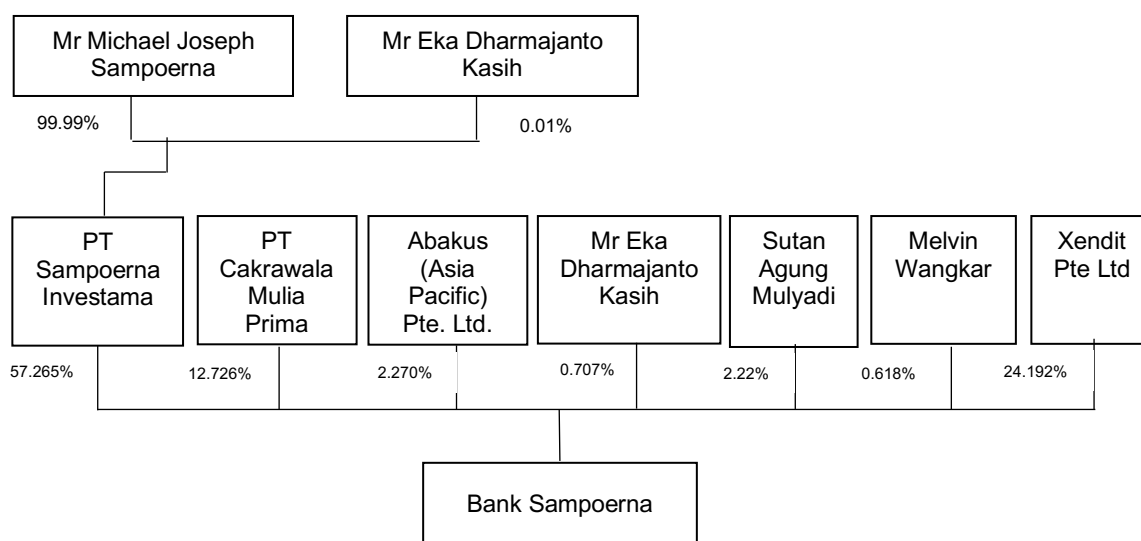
Mr Michael Joseph Sampoerna

Mr Eka Dharmajanto Kasih

99.99%

0.01%

PT Sampoerna Investama

PT Cakrawala Mulia Prima

Abakus (Asia Pacific) Pte. Ltd.

Mr Eka Dharmajanto Kasih

Sutan Agung Mulyadi

Melvin Wangkar

Xendit Pte Ltd

57.265%

12.726%

2.270%

0.707%

2.22%

0.618%

24.192%

Bank Sampoerna